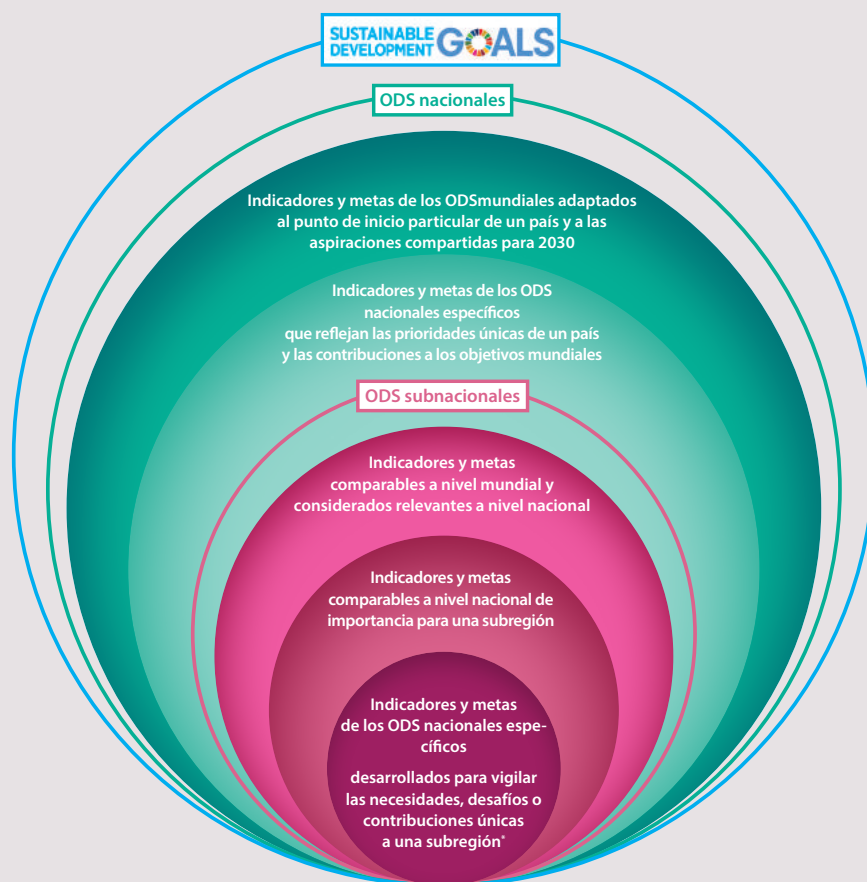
SUSTAINABLE DEVELOPMENT GOALS

ODS nacionales

Indicadores y metas de los ODSmundiales adaptados al punto de inicio particular de un país y a las aspiraciones compartidas para 2030

Indicadores y metas de los ODS nacionales específicos que reflejan las prioridades únicas de un país y las contribuciones a los objetivos mundiales

ODS subnacionales

Indicadores y metas comparables a nivel mundial y considerados relevantes a nivel nacional

Indicadores y metas comparables a nivel nacional de importancia para una subregión

Indicadores y metas de los ODS nacionales específicos

desarrollados para vigilar las necesidades, desafíos o contribuciones únicas a una subregión*